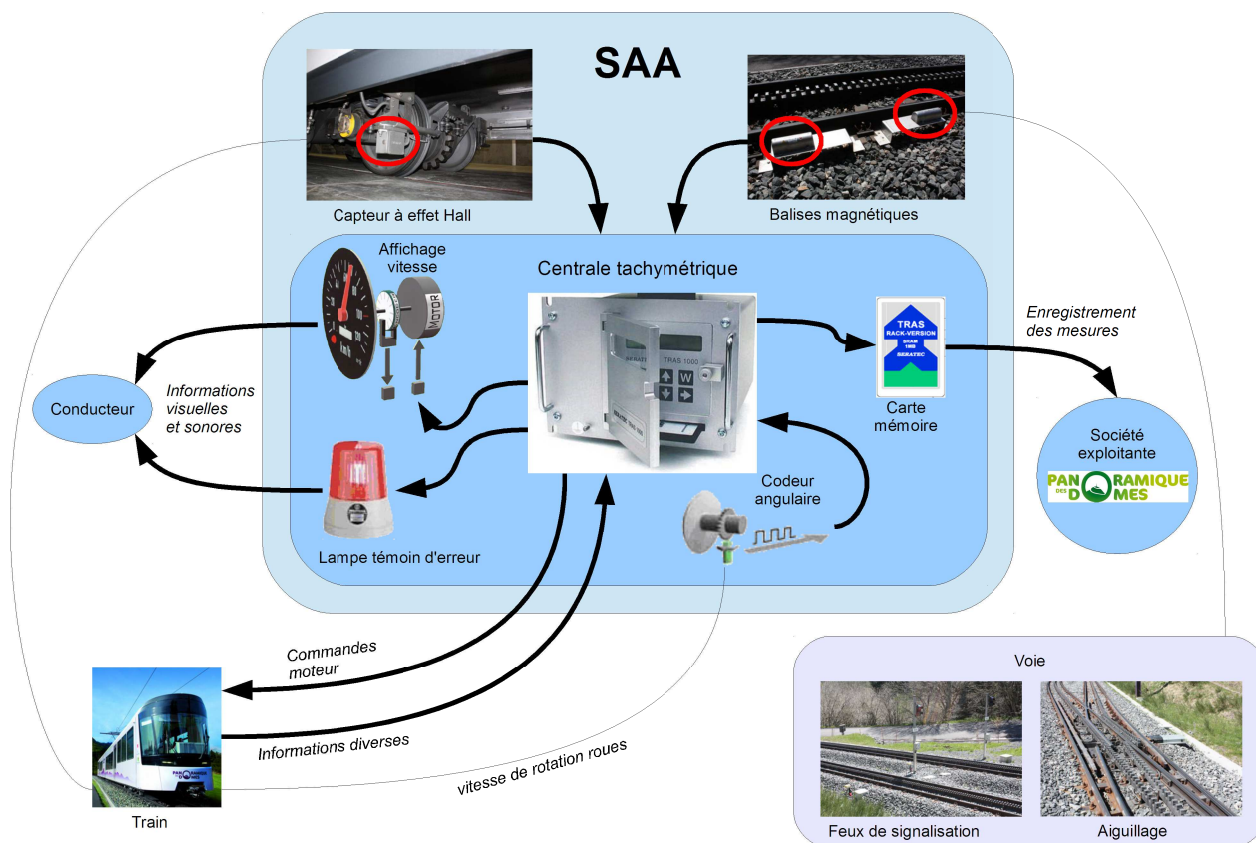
SAA

Capteur à effet Hall

Balises magnétiques

Affichage vitesse

MOTOR

Centrale tachymétrique

SERATI

TRAS 1000

W

TRAS RACK-VERSION

SERATEC

Enregistrement des mesures

Carte mémoire

Conducteur

Informations visuelles et sonores

Lampe témoin d'erreur

Codeur angulaire

Société exploitante

PANORAMIQUE DES DÔMES

Commandes moteur

Informations diverses

vitesse de rotation roues

Train

Voie

Feux de signalisation

Aiguillage